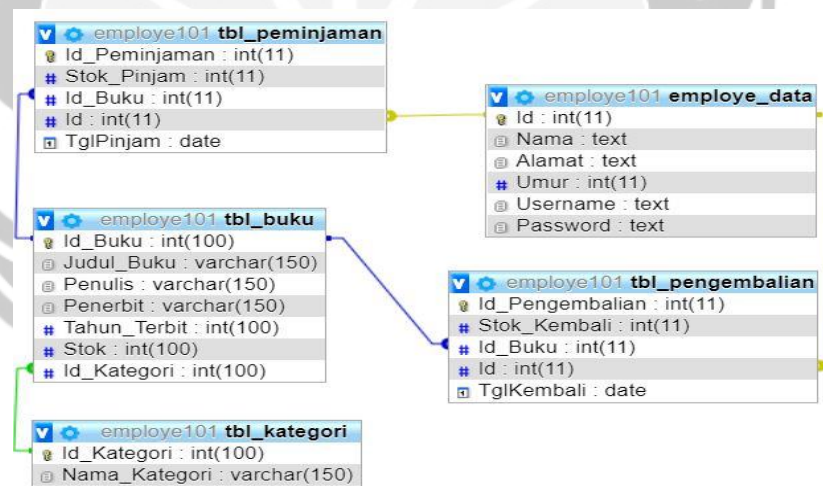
employe101 **tbl_peminjaman**
Id_Peminjaman : int(11)
Stok_Pinjam : int(11)
Id_Buku : int(11)
Id : int(11)
TglPinjam : date

employe101 **employe_data**
Id : int(11)
Nama : text
Alamat : text
Umur : int(11)
Username : text
Password : text

employe101 **tbl_buku**
Id_Buku : int(100)
Judul_Buku : varchar(150)
Penulis : varchar(150)
Penerbit : varchar(150)
Tahun_Terbit : int(100)
Stok : int(100)
Id_Kategori : int(100)

employe101 **tbl_pengembalian**
Id_Pengembalian : int(11)
Stok_Kembali : int(11)
Id_Buku : int(11)
Id : int(11)
TglKembali : date

employe101 **tbl_kategori**
Id_Kategori : int(100)
Nama_Kategori : varchar(150)